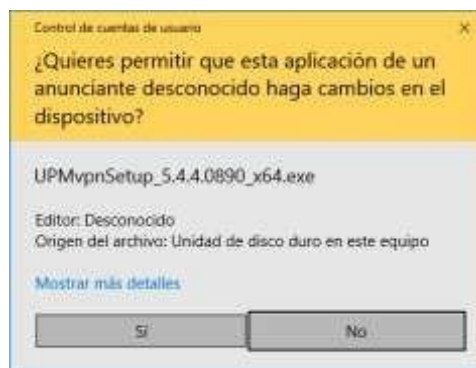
Control de cuentas de usuario

×

¿Quieres permitir que esta aplicación de un anunciante desconocido haga cambios en el dispositivo?

UPMvpnSetup_5.4.4.0890_x64.exe

Editor: Desconocido
Origen del archivo: Unidad de disco duro en este equipo

Mostrar más detalles

Sí

No